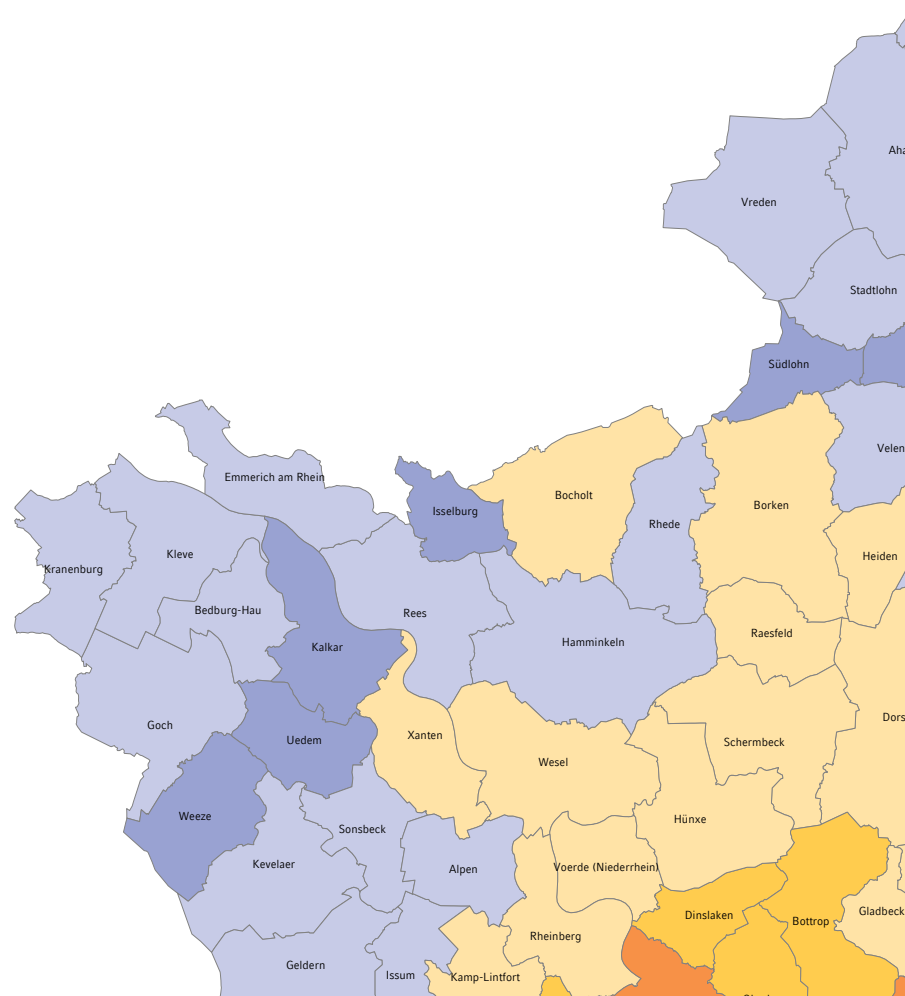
Aha

Vreden

Stadtlohn

Südlohn

Velen

Emmerich am Rhein

Isselburg

Bocholt

Rhede

Borken

Heiden

Kranenburg

Kleve

Bedburg-Hau

Rees

Hamminkeln

Raesfeld

Kalkar

Goch

Uedem

Xanten

Wesel

Schermbeck

Dors

Weeze

Sonsbeck

Hünxe

Kevelaer

Alpen

Voerde (Niederrhein)

Dinslaken

Bottrop

Gladbeck

Rheinberg

Geldern

Issum

Kamp-Lintfort